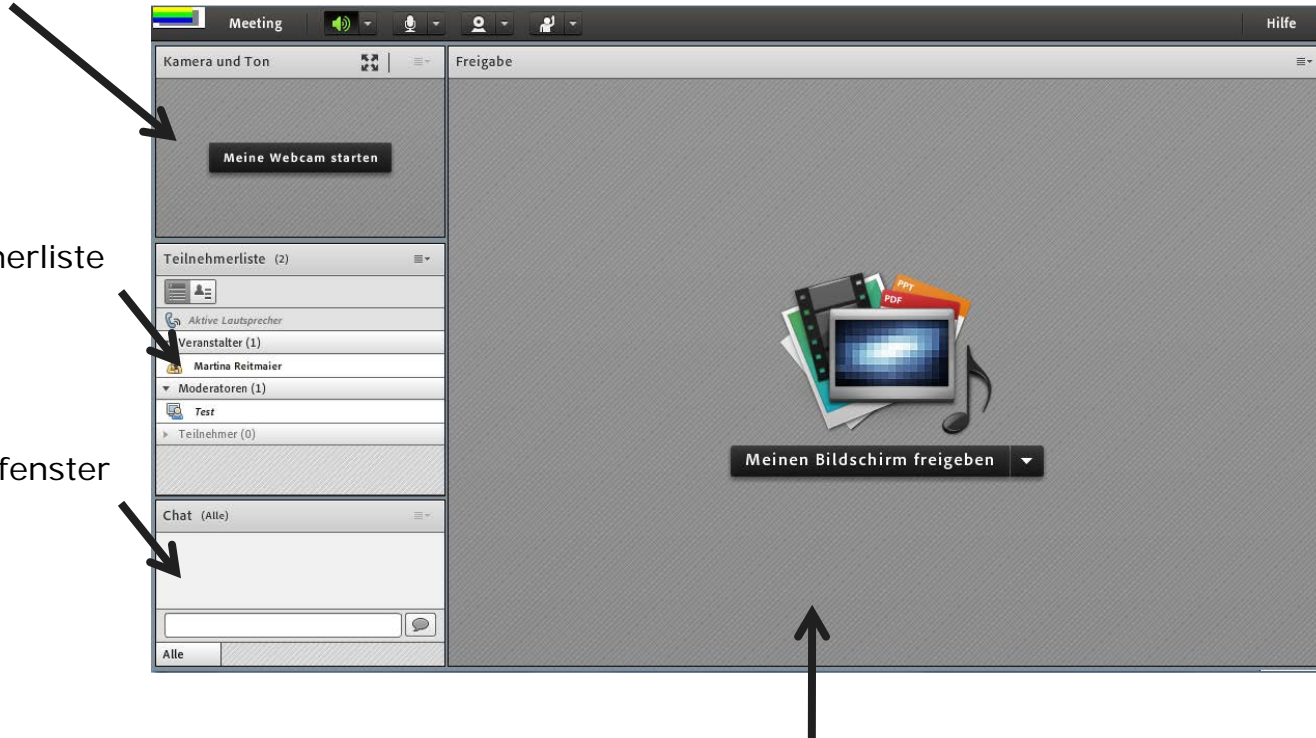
Meeting

Hilfe

Kamera und Ton

Meine Webcam starten

Freigabe

merliste

Teilnehmerliste (2)

Aktive Lautsprecher

Veranstalter (1)

Martina Reitmaier

Moderatoren (1)

Test

Teilnehmer (0)

PPT

PDF

Meinen Bildschirm freigeben

fenster

Chat (Alle)

Alle